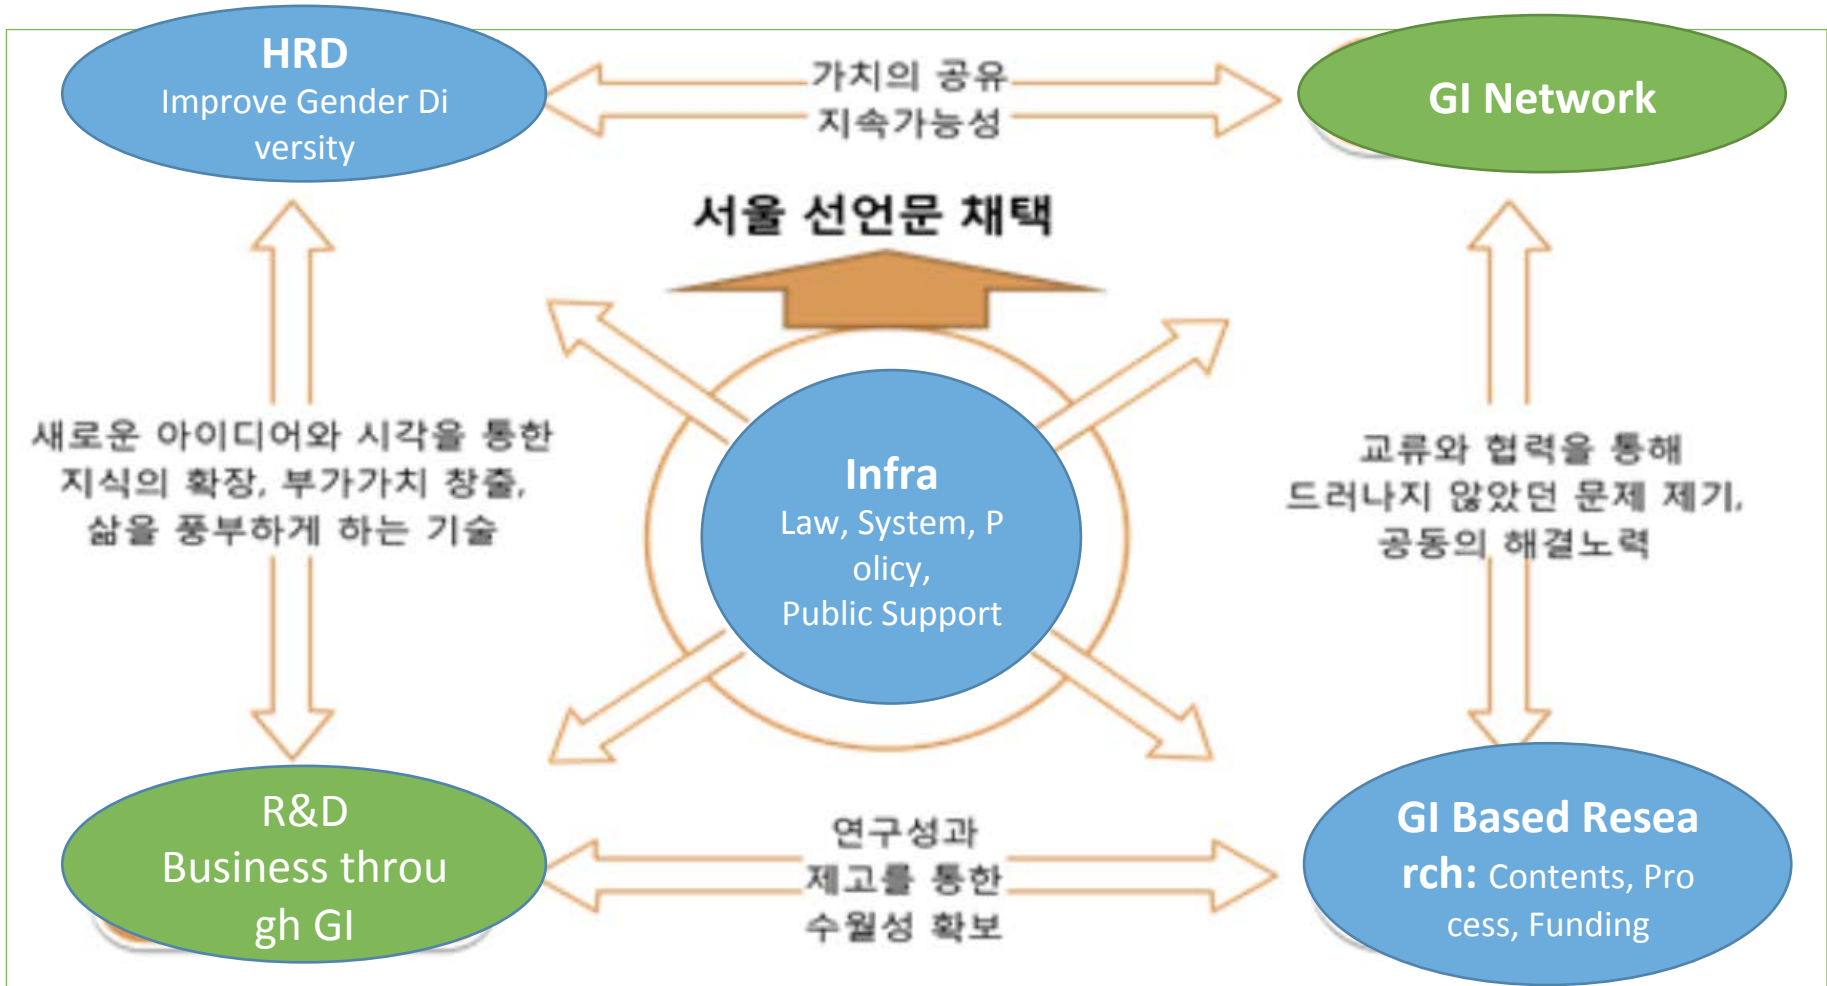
HRD
Improve Gender Diversity

가치의 공유
지속가능성

GI Network

서울 선언문 채택

새로운 아이디어와 시각을 통한
지식의 확장, 부가가치 창출,
삶을 풍부하게 하는 기술

Infra
Law, System, Policy,
Public Support

교류와 협력을 통해
드러나지 않았던 문제 제기,
공동의 해결노력

R&D
Business through GI

연구성과
제고를 통한
수월성 확보

GI Based Research: Contents, Process, Funding